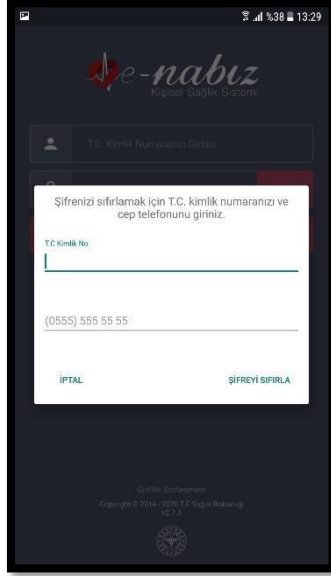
%38 13:29

e-nabız
Kişisel Sağlık Sistemi

T.C. Kimlik Numaranızı Giriniz

Şifrenizi sıfırlamak için T.C. kimlik numaranızı ve cep telefonunu giriniz.

T.C Kimlik No

(0555) 555 55 55

İPTAL

ŞİFREYİ SIFIRLA

Gizlilik Sözleşmesi
Copyright © 2014 - 2020 T.C Sağlık Bakanlığı
v2.7.3